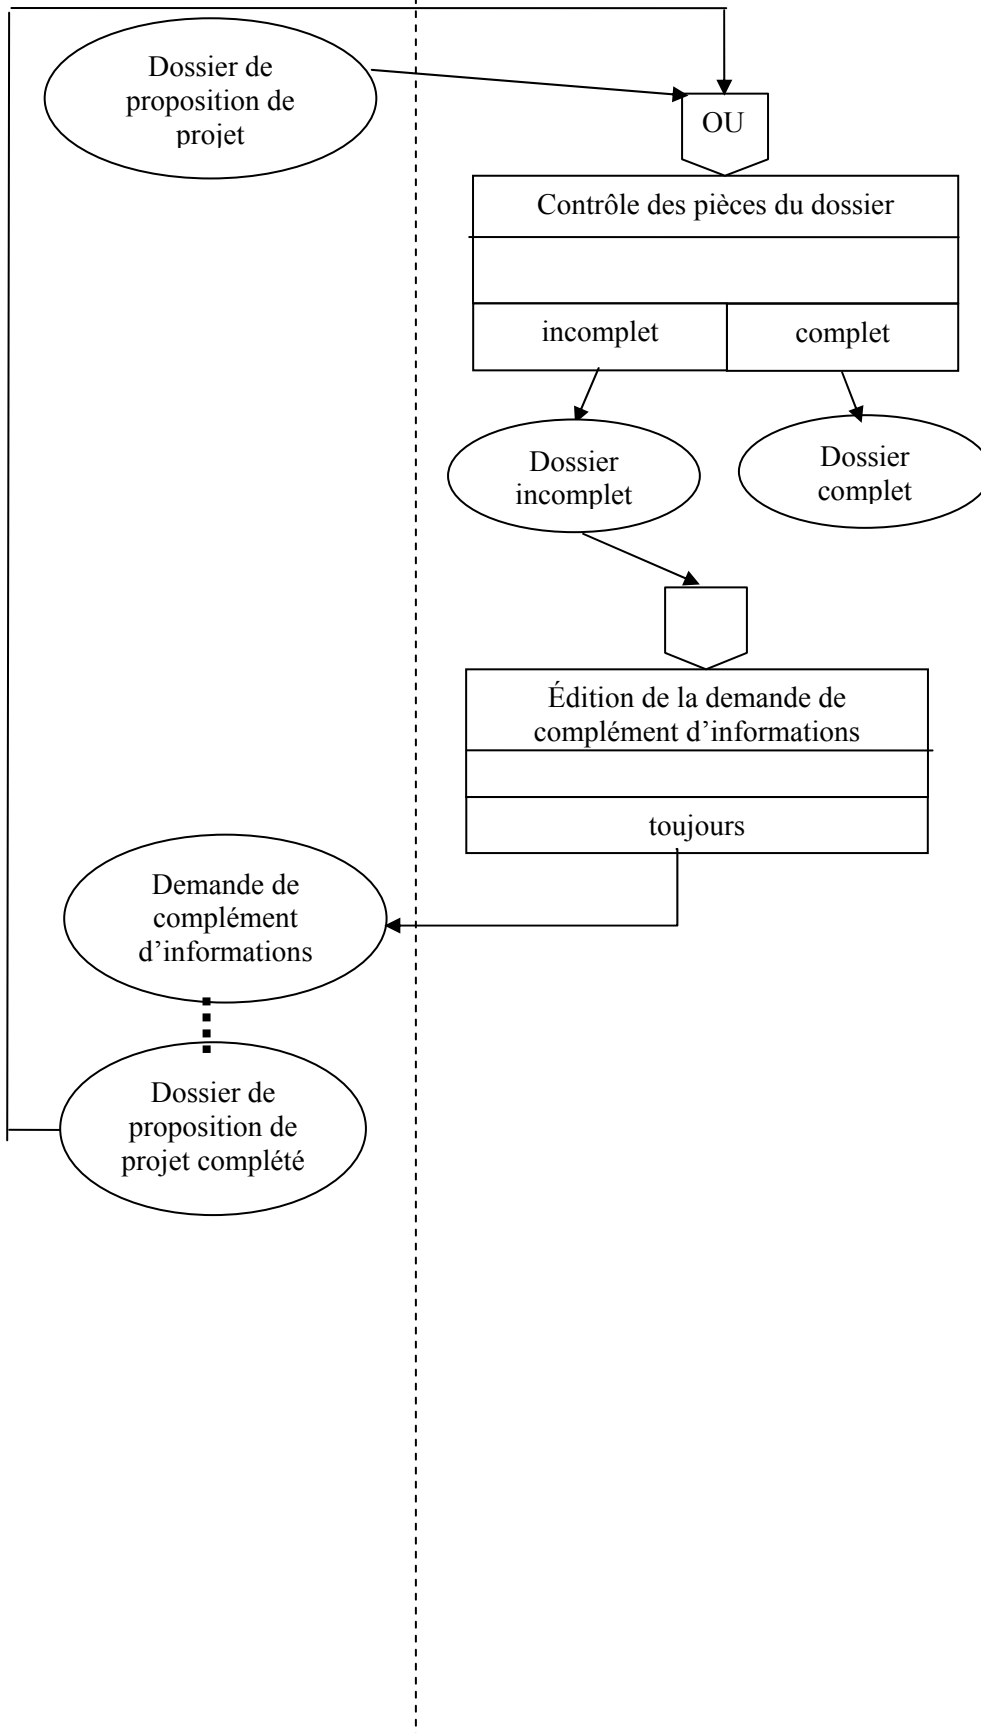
Dossier de proposition de projet

OU

Contrôle des pièces du dossier

incomplet

complet

Dossier incomplet

Dossier complet

Édition de la demande de complément d’informations

toujours

Demande de complément d’informations

Dossier de proposition de projet complété